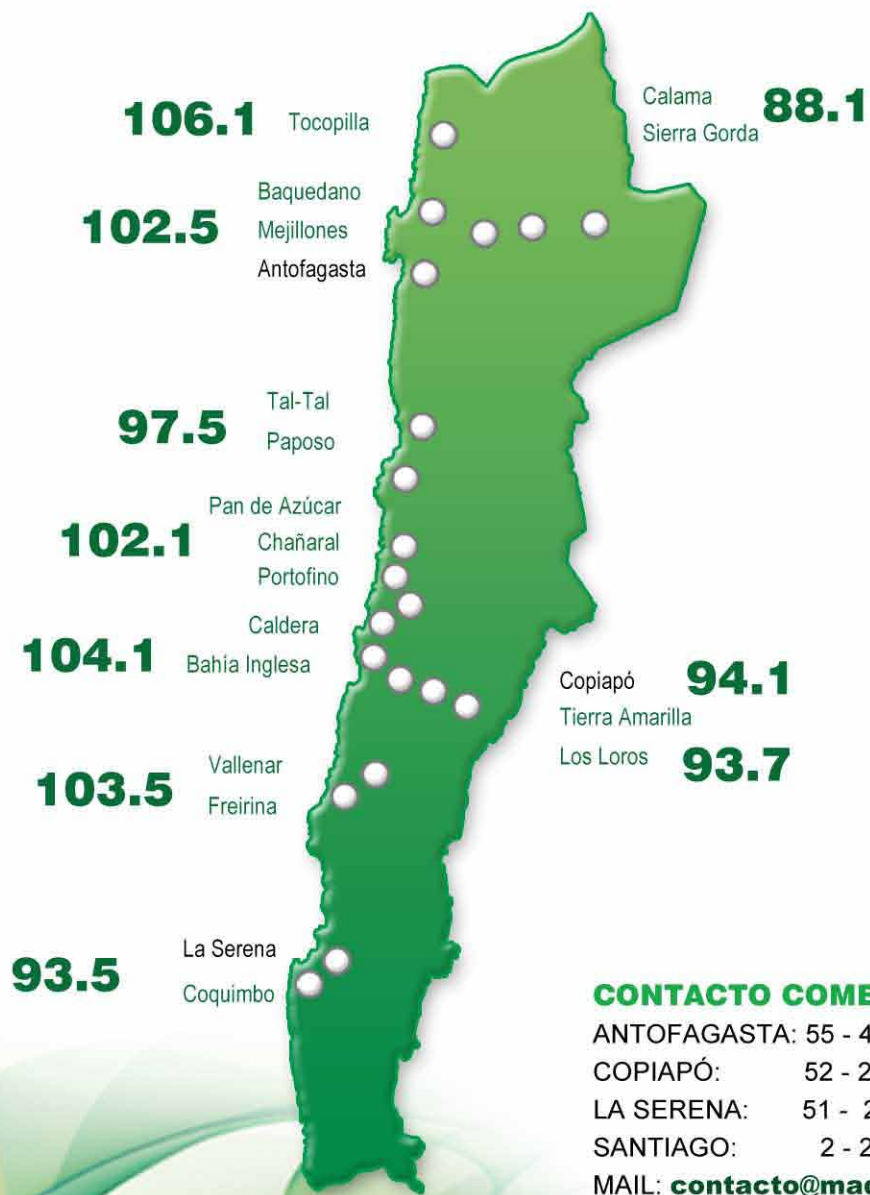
106.1 Tocopilla

Calama
Sierra Gorda 88.1

102.5 Baquedano
Mejillones
Antofagasta

97.5 Tal-Tal
Paposo

102.1 Pan de Azúcar
Chañaral
Portofino

104.1 Caldera
Bahía Inglesa

Copiapó 94.1
Tierra Amarilla
Los Loros 93.7

103.5 Vallenar
Freirina

93.5 La Serena
Coquimbo

CONTACTO COME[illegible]
ANTOFAGASTA: 55 - 4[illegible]
COPIAPÓ: 52 - 2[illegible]
LA SERENA: 51 - 2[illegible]
SANTIAGO: 2 - 2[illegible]
MAIL: contacto@ma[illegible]